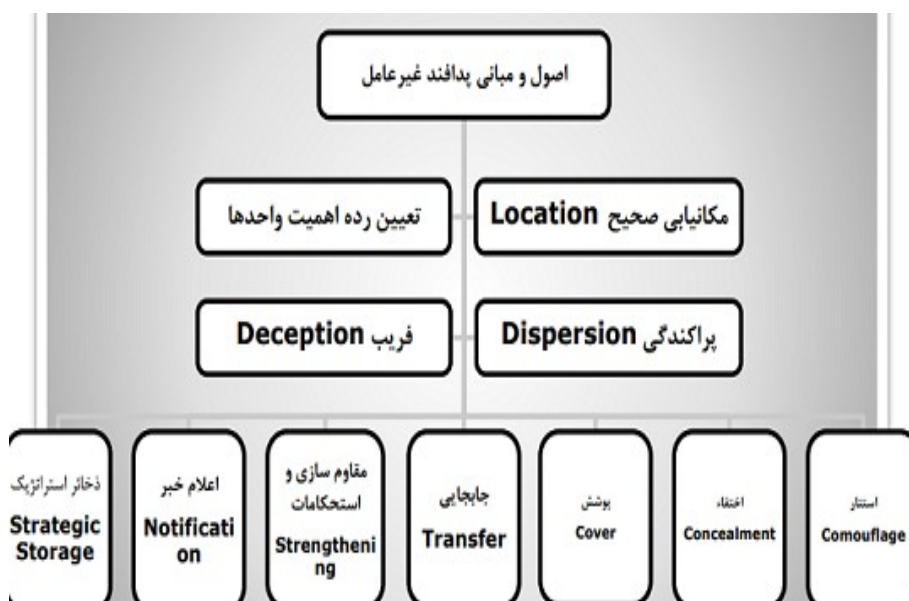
اصول و مبانی پدافند غیرعامل

مکانیابی صحیح Location

تعیین رده اهمیت واحدها

پراکندگی Dispersion

فریب Deception

استتار Comouflage

اختفاء Concealment

پوشش Cover

جابجایی Transfer

مقاوم سازی و استحکامات Strengthening

اعلام خبر Notification

ذخائر استراتژیک Strategic Storage